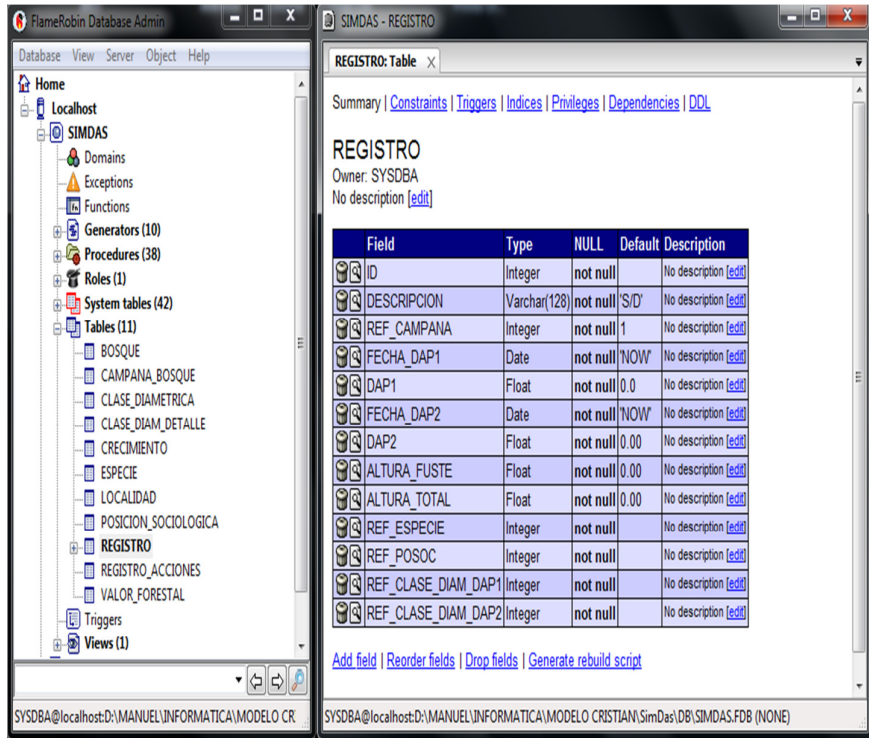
FlameRobin Database Admin

Database View Server Object Help

Home
Localhost
SIMDAS
Domains
Exceptions
Functions
Generators (10)
Procedures (38)
Roles (1)
System tables (42)
Tables (11)
BOSQUE
CAMPANA_BOSQUE
CLASE_DIAMETRICA
CLASE_DIAM_DETALLE
CRECIMIENTO
ESPECIE
LOCALIDAD
POSICION_SOCIOLOGICA
REGISTRO
REGISTRO_ACCIONES
VALOR_FORESTAL
Triggers
Views (1)

SYSDBA@localhost:D:\MANUEL\INFORMATICA\MODELO CR

SIMDAS - REGISTRO

REGISTRO: Table

Summary | Constraints | Triggers | Indices | Privileges | Dependencies | DDL

REGISTRO
Owner: SYSDBA
No description [edit]

| Field | Type | NULL | Default | Description |
|---|---|---|---|---|
| ID | Integer | not null | | No description [edit] |
| DESCRIPCION | Varchar(128) | not null | 'S/D' | No description [edit] |
| REF_CAMPANA | Integer | not null | 1 | No description [edit] |
| FECHA_DAP1 | Date | not null | 'NOW' | No description [edit] |
| DAP1 | Float | not null | 0.0 | No description [edit] |
| FECHA_DAP2 | Date | not null | 'NOW' | No description [edit] |
| DAP2 | Float | not null | 0.00 | No description [edit] |
| ALTURA_FUSTE | Float | not null | 0.00 | No description [edit] |
| ALTURA_TOTAL | Float | not null | 0.00 | No description [edit] |
| REF_ESPECIE | Integer | not null | | No description [edit] |
| REF_POSOC | Integer | not null | | No description [edit] |
| REF_CLASE_DIAM_DAP1 | Integer | not null | | No description [edit] |
| REF_CLASE_DIAM_DAP2 | Integer | not null | | No description [edit] |

Add field | Reorder fields | Drop fields | Generate rebuild script

SYSDBA@localhost:D:\MANUEL\INFORMATICA\MODELO CRISTIAN\SimDas\DB\SIMDAS.FDB (NONE)